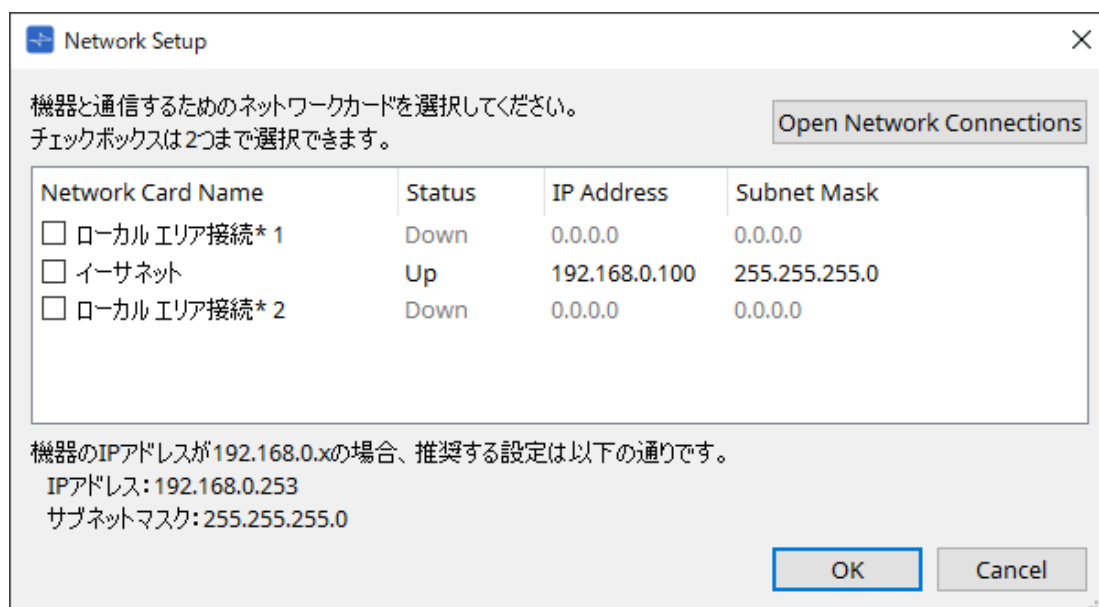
Network Setup

×

機器と通信するためのネットワークカードを選択してください。
チェックボックスは2つまで選択できます。

Open Network Connections

| Network Card Name | Status | IP Address | Subnet Mask |
|---|---|---|---|
| ☐ ローカル エリア接続* 1 | Down | 0.0.0.0 | 0.0.0.0 |
| ☐ イーサネット | Up | 192.168.0.100 | 255.255.255.0 |
| ☐ ローカル エリア接続* 2 | Down | 0.0.0.0 | 0.0.0.0 |

機器のIPアドレスが192.168.0.xの場合、推奨する設定は以下の通りです。
IPアドレス：192.168.0.253
サブネットマスク：255.255.255.0

OK

Cancel